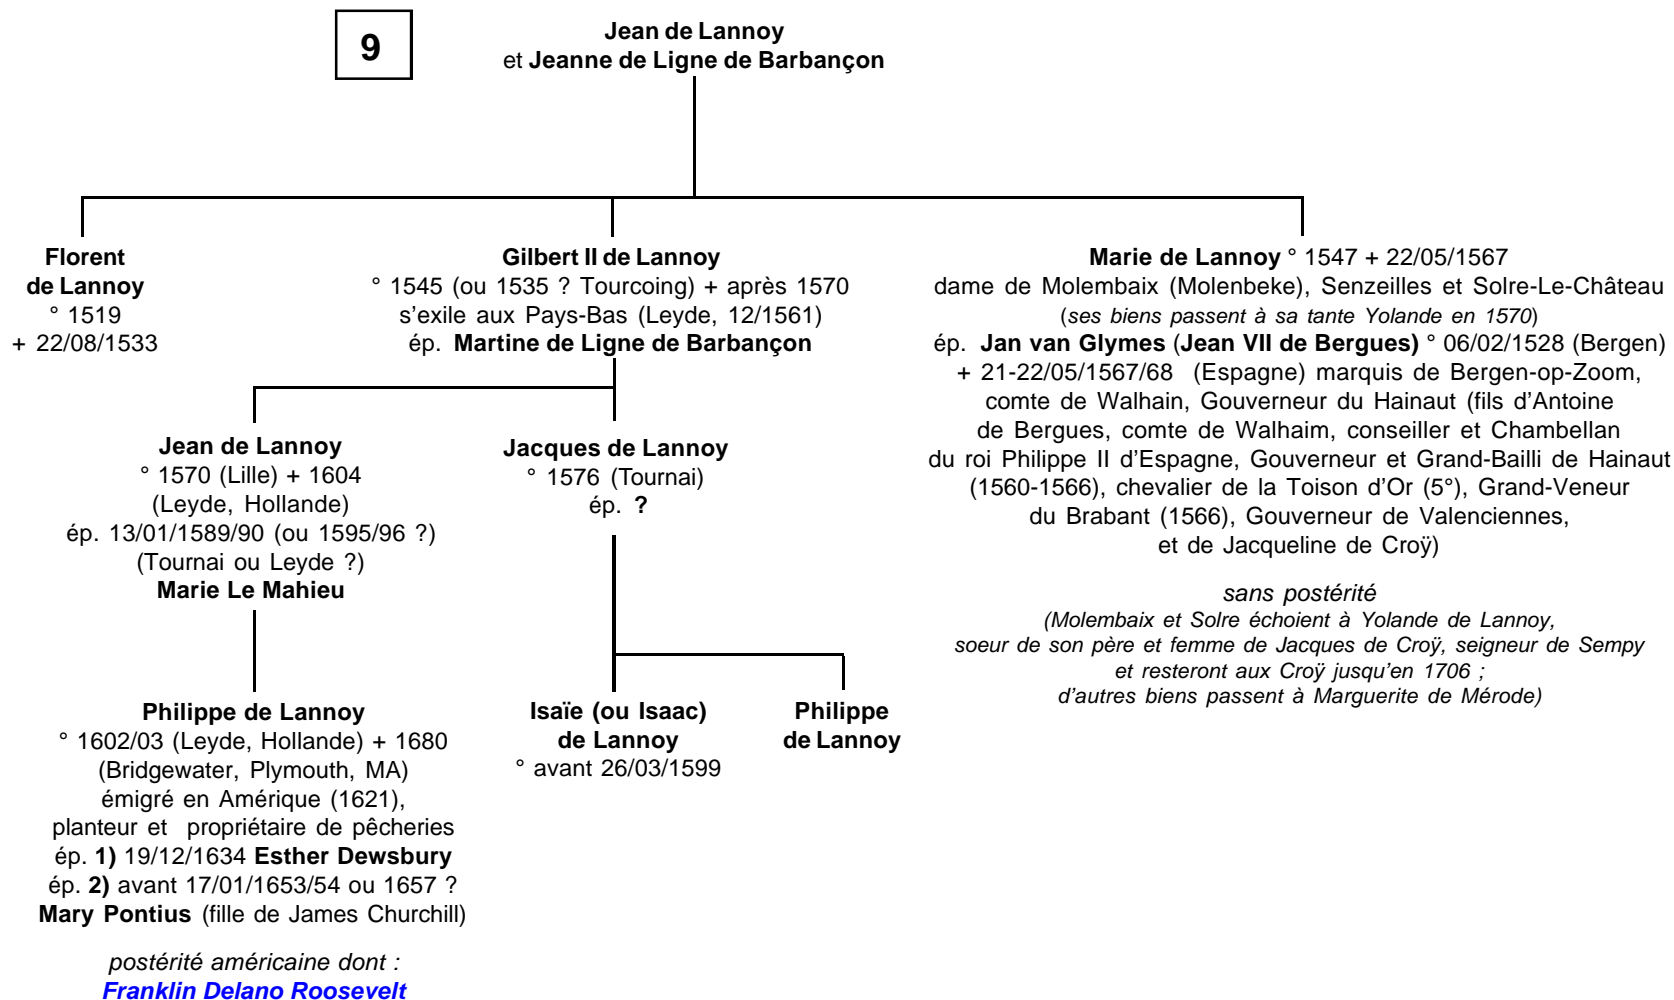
9

Jean de Lannoy
et Jeanne de Ligne de Barbançon

Florent de Lannoy
° 1519
+ 22/08/1533

Gilbert II de Lannoy
° 1545 (ou 1535 ? Tourcoing) + après 1570
s'exile aux Pays-Bas (Leyde, 12/1561)
ép. Martine de Ligne de Barbançon

Jean de Lannoy
° 1570 (Lille) + 1604
(Leyde, Hollande)
ép. 13/01/1589/90 (ou 1595/96 ?)
(Tournai ou Leyde ?)
Marie Le Mahieu

Philippe de Lannoy
° 1602/03 (Leyde, Hollande) + 1680
(Bridgewater, Plymouth, MA)
émigré en Amérique (1621),
planteur et propriétaire de pêcheries
ép. 1) 19/12/1634 Esther Dewsbury
ép. 2) avant 17/01/1653/54 ou 1657 ?
Mary Pontius (fille de James Churchill)

postérité américaine dont :
Franklin Delano Roosevelt

Jacques de Lannoy
° 1576 (Tournai)
ép. ?

Isaïe (ou Isaac) de Lannoy
° avant 26/03/1599

Philippe de Lannoy

Marie de Lannoy ° 1547 + 22/05/1567
dame de Molembaix (Molenbeke), Senzeilles et Solre-Le-Château
(ses biens passent à sa tante Yolande en 1570)
ép. Jan van Glymes (Jean VII de Bergues) ° 06/02/1528 (Bergen)
+ 21-22/05/1567/68 (Espagne) marquis de Bergen-op-Zoom, comte de Walhain, Gouverneur du Hainaut (fils d'Antoine de Bergues, comte de Walhaim, conseiller et Chambellan du roi Philippe II d'Espagne, Gouverneur et Grand-Bailli de Hainaut (1560-1566), chevalier de la Toison d'Or (5°), Grand-Veneur du Brabant (1566), Gouverneur de Valenciennes, et de Jacqueline de Croÿ)

sans postérité
(Molembaix et Solre échoient à Yolande de Lannoy, soeur de son père et femme de Jacques de Croÿ, seigneur de Sempy et resteront aux Croÿ jusqu'en 1706 ; d'autres biens passent à Marguerite de Mérode)